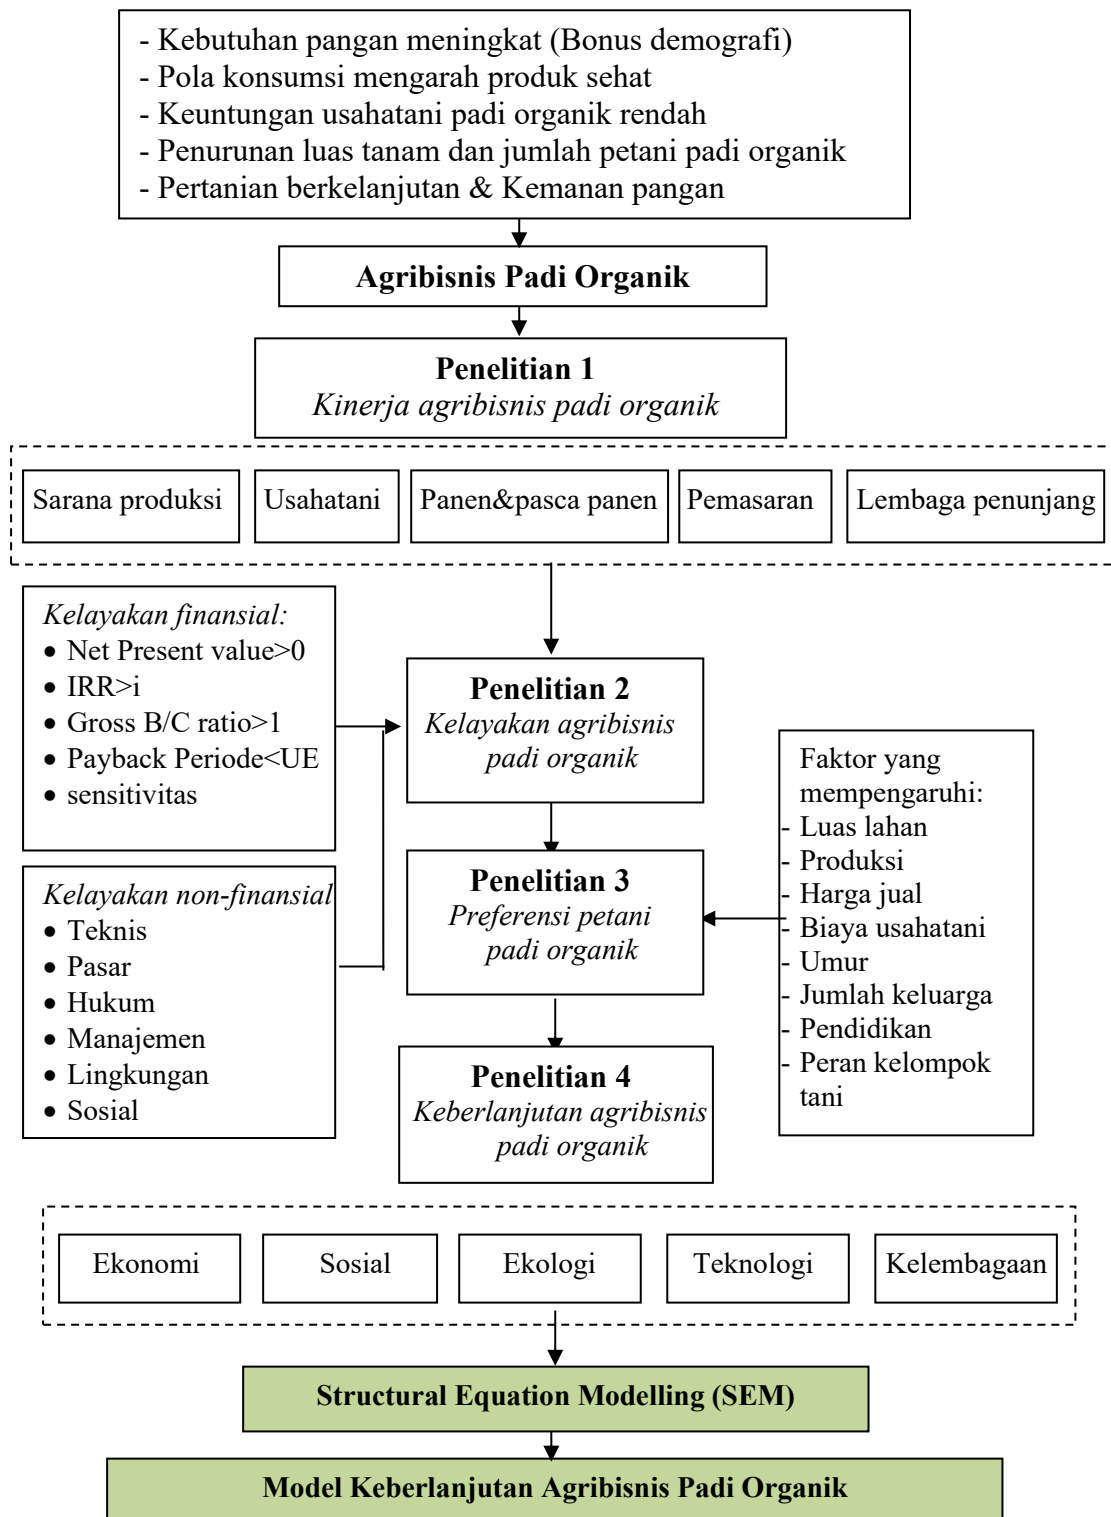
- Kebutuhan pangan meningkat (Bonus demografi)
- Pola konsumsi mengarah produk sehat
- Keuntungan usahatani padi organik rendah
- Penurunan luas tanam dan jumlah petani padi organik
- Pertanian berkelanjutan & Kemanan pangan

Agribisnis Padi Organik

Penelitian 1
Kinerja agribisnis padi organik

Sarana produksi
Usahatani
Panen&pasca panen
Pemasaran
Lembaga penunjang

Kelayakan finansial:
• Net Present value>0
• IRR>i
• Gross B/C ratio>1
• Payback Periode<UE
• sensitivitas

Kelayakan non-finansial
• Teknis
• Pasar
• Hukum
• Manajemen
• Lingkungan
• Sosial

Penelitian 2
Kelayakan agribisnis padi organik

Penelitian 3
Preferensi petani padi organik

Penelitian 4
Keberlanjutan agribisnis padi organik

Faktor yang mempengaruhi:
- Luas lahan
- Produksi
- Harga jual
- Biaya usahatani
- Umur
- Jumlah keluarga
- Pendidikan
- Peran kelompok tani

Ekonomi
Sosial
Ekologi
Teknologi
Kelembagaan

Structural Equation Modelling (SEM)

Model Keberlanjutan Agribisnis Padi Organik